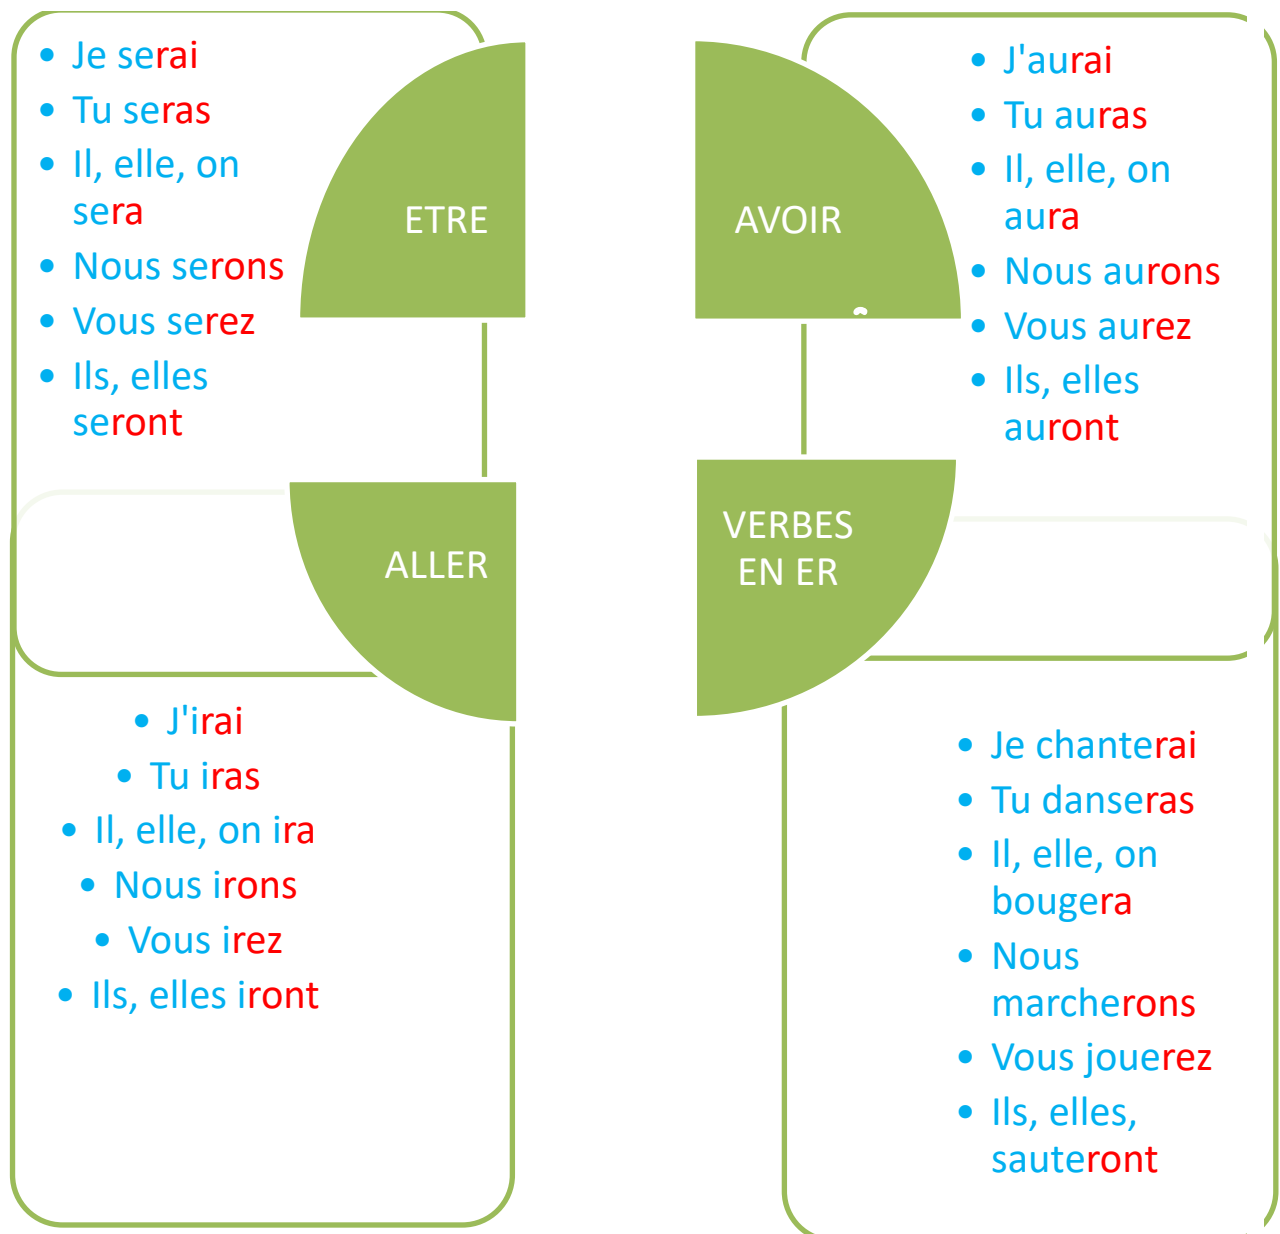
- Je serai
- Tu seras
- Il, elle, on sera
- Nous serons
- Vous serez
- Ils, elles seront

ETRE

AVOIR

- J'aurai
- Tu auras
- Il, elle, on aura
- Nous aurons
- Vous aurez
- Ils, elles auront

ALLER

VERBES EN ER

- J'irai
- Tu iras
- Il, elle, on ira
- Nous irons
- Vous irez
- Ils, elles iront

- Je chanterai
- Tu danseras
- Il, elle, on bougera
- Nous marcherons
- Vous jouerez
- Ils, elles, sauteront